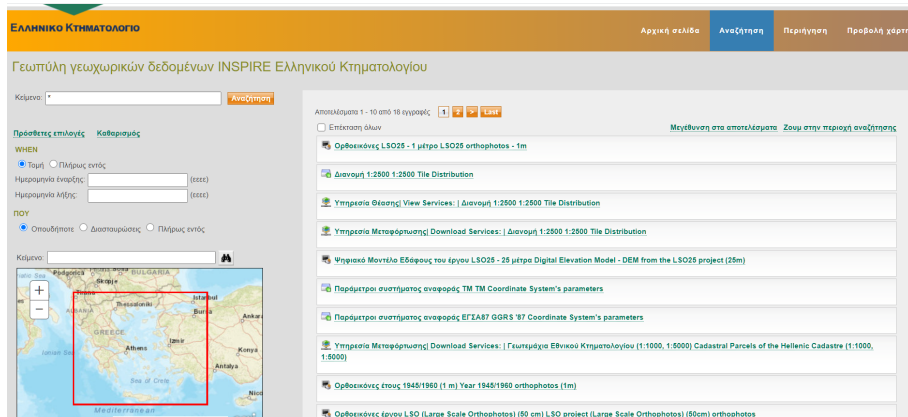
Ελληνικο Κτηματολογιο

Αρχική σελίδα
Αναζήτηση
Περιήγηση
Προβολή χάρτ

Γεωπύλη γεωχωρικών δεδομένων INSPIRE Ελληνικού Κτηματολογίου

Κείμενο: *
Αναζήτηση

Πρόσθετες επιλογές
Καθαρισμός

WHEN
Τομή
Πλήρως εντός
Ημερομηνία έναρξης: (εεεε)
Ημερομηνία λήξης: (εεεε)

ΠΟΥ
Οπουδήποτε
Διασταυρώσεις
Πλήρως εντός

Κείμενο:

+
−
Podgorica
BULGARIA
Skopje
ALBANIA
Thessaloniki
Istanbul
Bursa
Ankar
GREECE
Izmir
Athens
Konya
Antalya
Sea of Crete
Mediterranean

Αποτελέσματα 1 - 10 από 18 εγγραφές
1
2
>
Last

Επέκταση όλων
Μεγέθυνση στα αποτελέσματα
Ζουμ στην περιοχή αναζήτησης

Ορθοεικόνες LSO25 - 1 μέτρο LSO25 orthophotos - 1m

Διανομή 1:2500 1:2500 Tile Distribution

Υπηρεσία Θέασης| View Services: | Διανομή 1:2500 1:2500 Tile Distribution

Υπηρεσία Μεταφόρτωσης| Download Services: | Διανομή 1:2500 1:2500 Tile Distribution

Ψηφιακό Μοντέλο Εδάφους του έργου LSO25 - 25 μέτρα Digital Elevation Model - DEM from the LSO25 project (25m)

Παράμετροι συστήματος αναφοράς ΤΜ ΤΜ Coordinate System's parameters

Παράμετροι συστήματος αναφοράς ΕΓΣΑ87 GGRS '87 Coordinate System's parameters

Υπηρεσία Μεταφόρτωσης| Download Services: | Γεωτεμάχια Εθνικού Κτηματολογίου (1:1000, 1:5000) Cadastral Parcels of the Hellenic Cadastre (1:1000, 1:5000)

Ορθοεικόνες έτους 1945/1960 (1 m) Year 1945/1960 orthophotos (1m)

Ορθοεικόνες έργου LSO (Large Scale Orthophotos) (50 cm) LSO project (Large Scale Orthophotos) (50cm) orthophotos